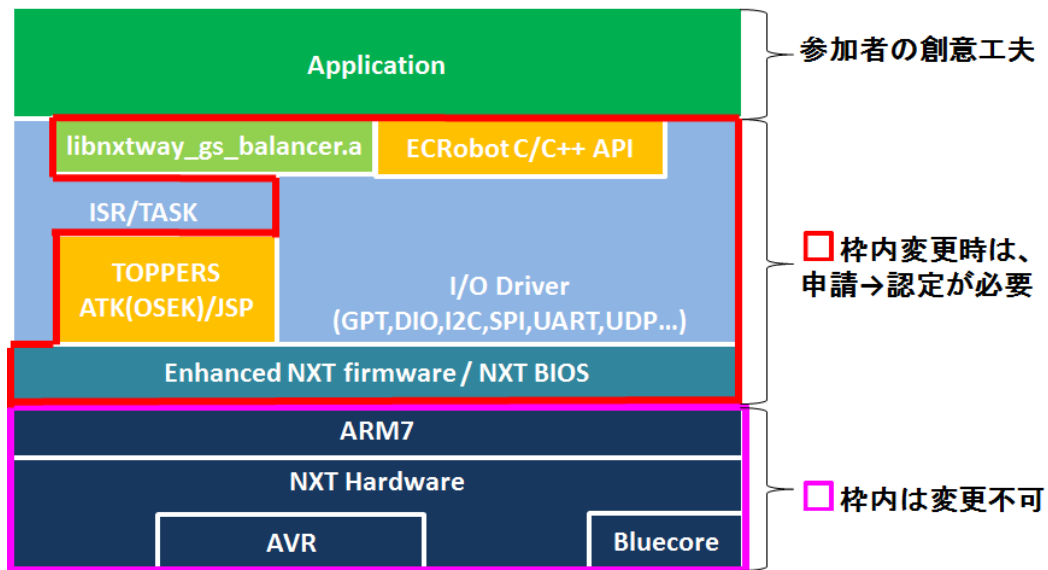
Application

参加者の創意工夫

libnxtway_gs_balancer.a

ECRobot C/C++ API

ISR/TASK

TOPPERS ATK(OSEK)/JSP

I/O Driver (GPT,DIO,I2C,SPI,UART,UDP…)

□ 枠内変更時は、申請→認定が必要

Enhanced NXT firmware / NXT BIOS

ARM7

NXT Hardware

AVR

Bluecore

□ 枠内は変更不可